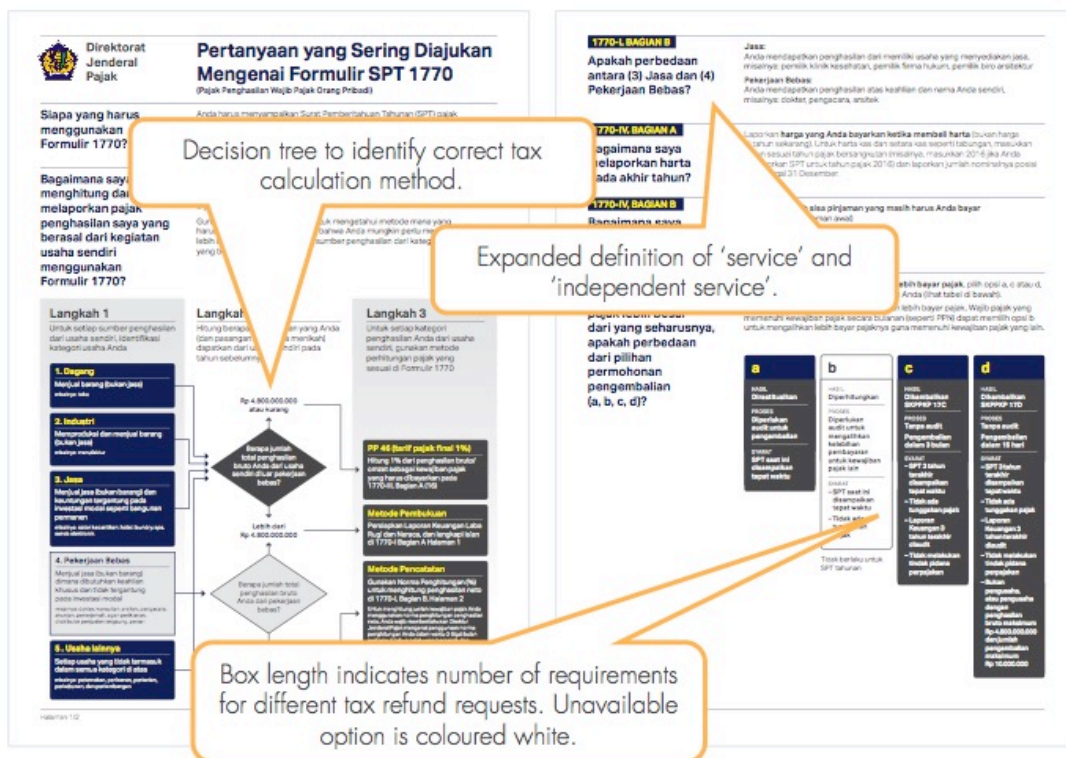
Direktorat Jenderal Pajak

Pertanyaan yang Sering Diajukan Mengenai Formulir SPT 1770

(Pajak Penghasilan Wajib Pajak Orang Pribadi)

Siapa yang harus menggunakan Formulir 1770?

Anda harus menyampaikan Surat Pemberitahuan Tahunan (SPT) pajak

Decision tree to identify correct tax calculation method.

Bagaimana saya menghitung dan melaporkan pajak penghasilan saya yang berasal dari kegiatan usaha sendiri menggunakan Formulir 1770?

Langkah 1

Untuk setiap sumber penghasilan dari usaha sendiri, identifikasi kategori usaha Anda

1. Dagang

Menjual barang (bukan jasa)

2. Industri

Memproduksi dan menjual barang (bukan jasa)

3. Jasa

4. Pekerjaan Bebas

5. Usaha lainnya

Langkah 2

Langkah 3

Rp 4.800.000.000 atau kurang

Lebih dari Rp 4.800.000.000

PP 46 (tarif pajak final 1%)

Metode Pembukuan

Metode Pencatatan

Halaman 1/2

1770-I, BAGIAN B

Apakah perbedaan antara (3) Jasa dan (4) Pekerjaan Bebas?

Jasa:

Pekerjaan Bebas:

1770-IV, BAGIAN A

Bagaimana saya melaporkan harta pada akhir tahun?

1770-IV, BAGIAN B

Bagaimana saya

Expanded definition of 'service' and 'independent service'.

pajak lebih besar dari yang seharusnya, apakah perbedaan dari pilihan permohonan pengembalian (a, b, c, d)?

a

b

c

d

Box length indicates number of requirements for different tax refund requests. Unavailable option is coloured white.